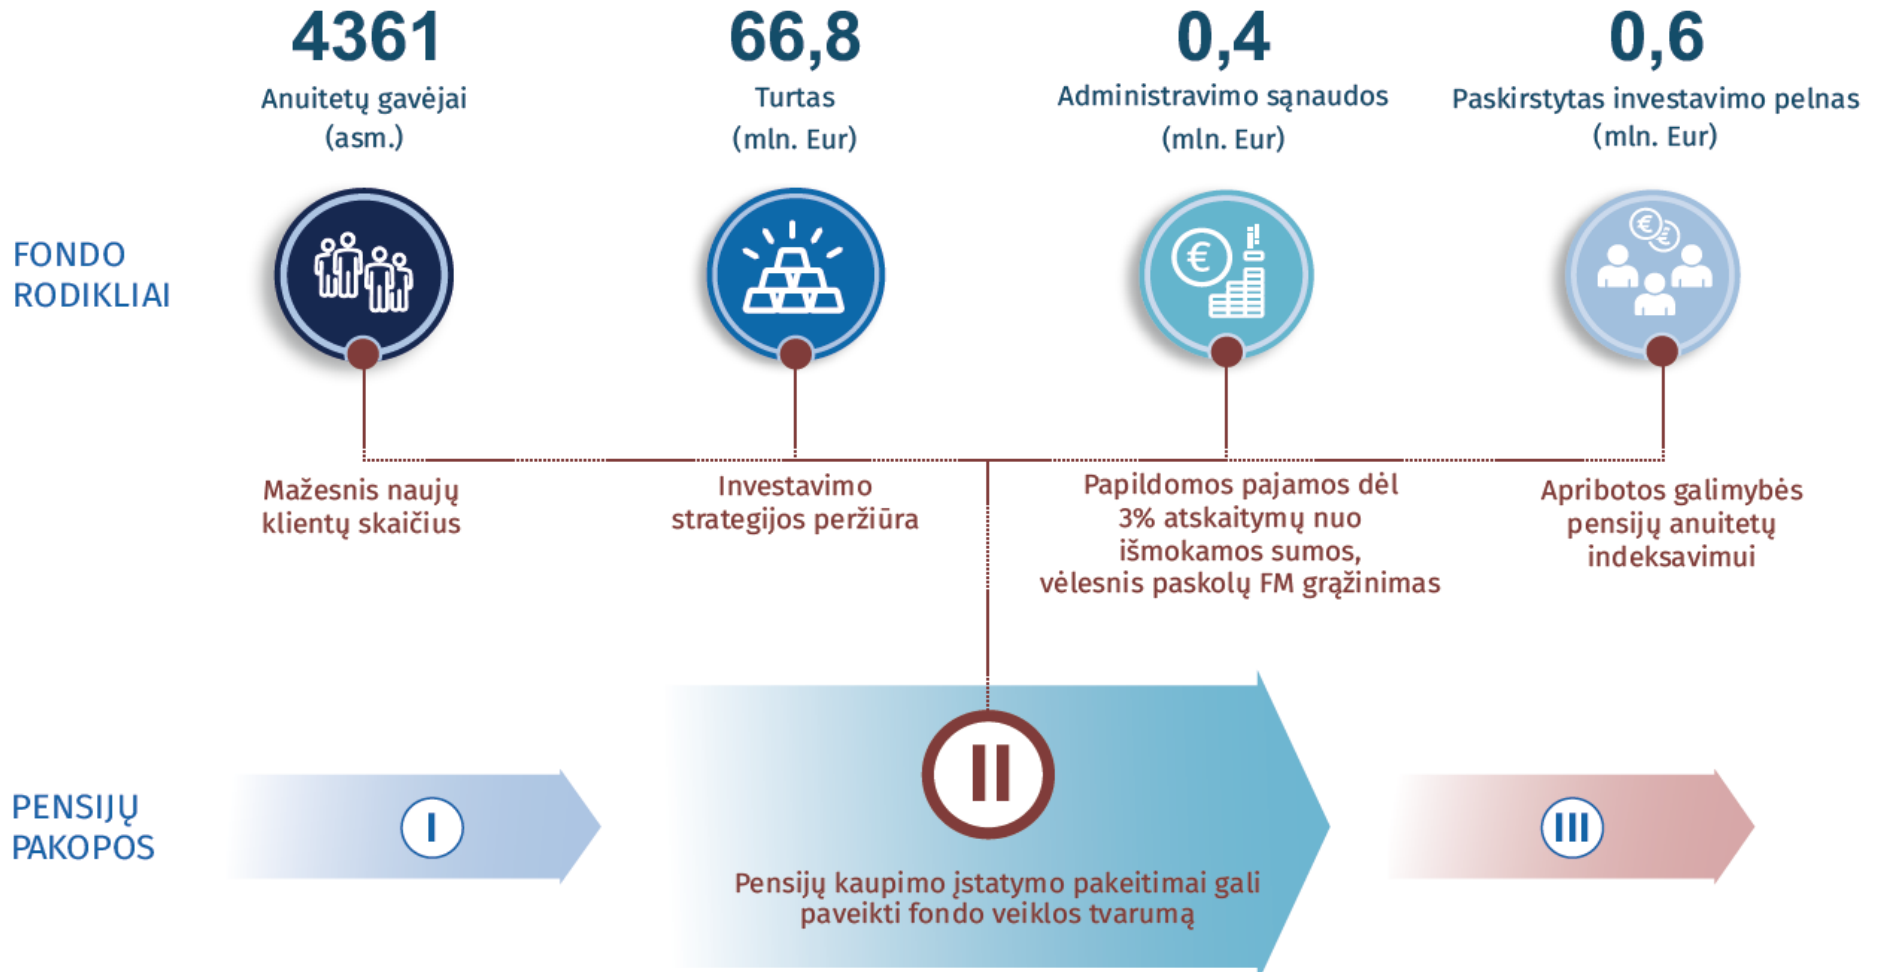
4361
Anuitetų gavėjai
(asm.)

66,8
Turtas
(mln. Eur)

0,4
Administravimo sąnaudos
(mln. Eur)

0,6
Paskirstytas investavimo pelnas
(mln. Eur)

FONDO RODIKLIAI

Mažesnis naujų klientų skaičius

Investavimo strategijos peržiūra

Papildomos pajamos dėl 3% atskaitymų nuo išmokamos sumos, vėlesnis paskolų FM grąžinimas

Apribotos galimybės pensijų anuitetų indeksavimui

PENSIJŲ PAKOPOS

I

II

III

Pensijų kaupimo įstatymo pakeitimai gali paveikti fondo veiklos tvarumą